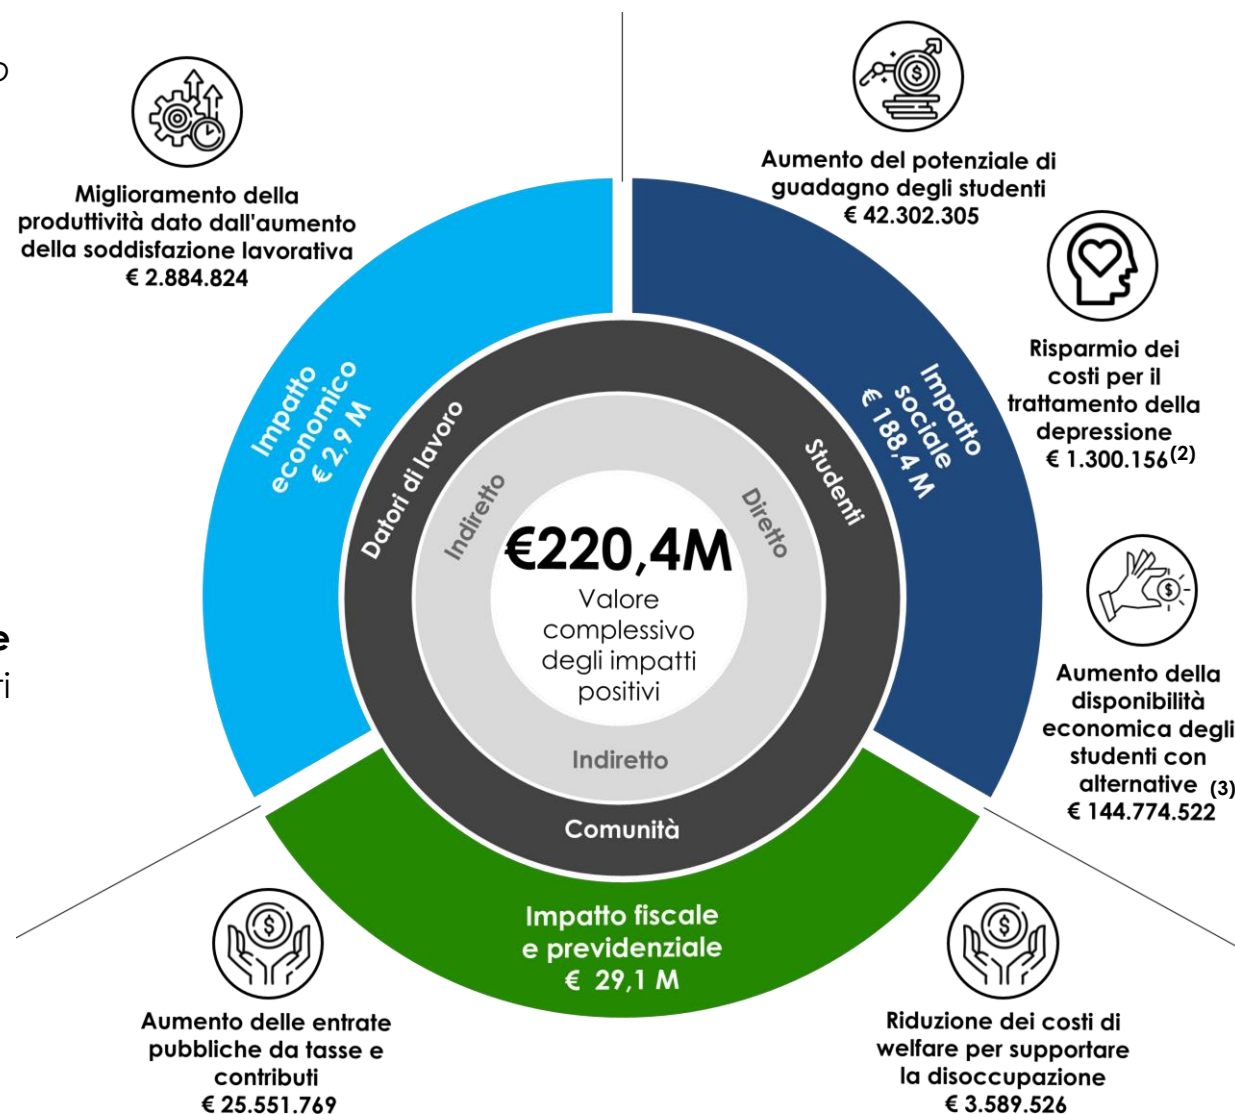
o

e
ri

Miglioramento della produttività dato dall'aumento della soddisfazione lavorativa
€ 2.884.824

Aumento del potenziale di guadagno degli studenti
€ 42.302.305

Risparmio dei costi per il trattamento della depressione
€ 1.300.156$^{(2)}$

Aumento della disponibilità economica degli studenti con alternative $^{(3)}$
€ 144.774.522

Impatto economico
€ 2,9 M

Impatto sociale
€ 188,4 M

Datori di lavoro

Studenti

Indiretto

Diretto

€220,4M
Valore complessivo degli impatti positivi

Indiretto

Comunità

Impatto fiscale e previdenziale
€ 29,1 M

Aumento delle entrate pubbliche da tasse e contributi
€ 25.551.769

Riduzione dei costi di welfare per supportare la disoccupazione
€ 3.589.526